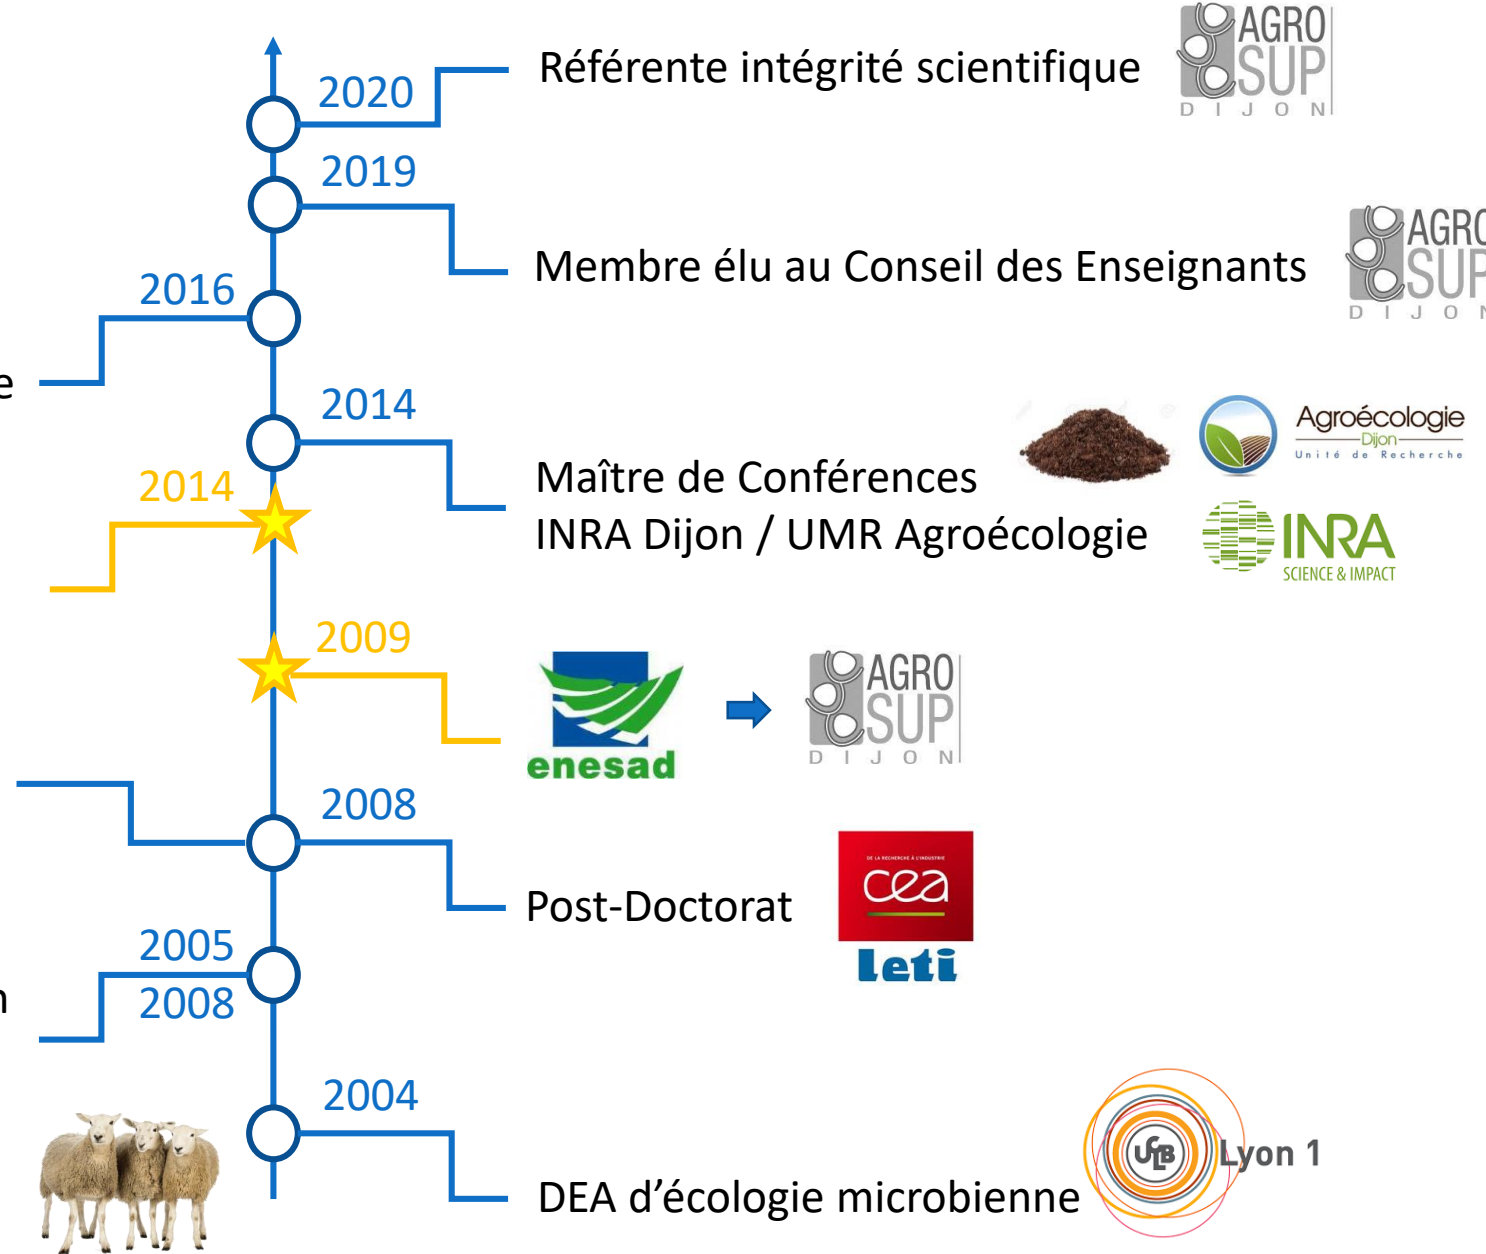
2020
Référente intégrité scientifique
AGRO SUP DIJON
2019
Membre élu au Conseil des Enseignants
AGRO SUP DIJON
2016
e
2014
Maître de Conférences
INRA Dijon / UMR Agroécologie
Agroécologie Dijon Unité de Recherche
INRA SCIENCE & IMPACT
2014
2009
enesad
AGRO SUP DIJON
2008
Post-Doctorat
DE LA RECHERCHE À L'INDUSTRIE cea leti
2005
2008
n
2004
DEA d'écologie microbienne
UCB Lyon 1